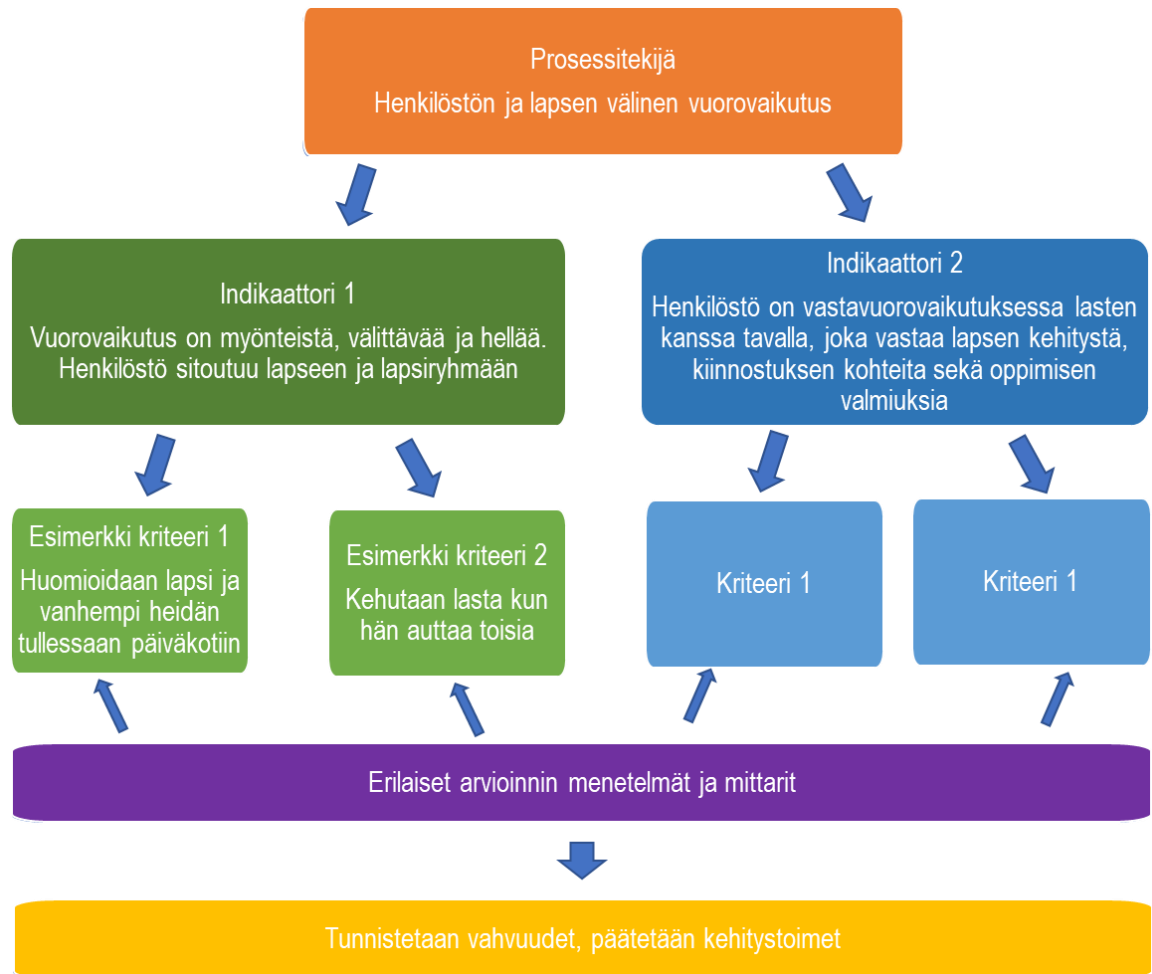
Prosessitekijä
Henkilöstön ja lapsen välinen vuorovaikutus

Indikaattori 1
Vuorovaikutus on myönteistä, välittävää ja hellää. Henkilöstö sitoutuu lapseen ja lapsiryhmään

Indikaattori 2
Henkilöstö on vastavuorovaikutuksessa lasten kanssa tavalla, joka vastaa lapsen kehitystä, kiinnostuksen kohteita sekä oppimisen valmiuksia

Esimerkki kriteeri 1
Huomioidaan lapsi ja vanhempi heidän tullessaan päiväkotiin

Esimerkki kriteeri 2
Kehutaan lasta kun hän auttaa toisia

Kriteeri 1

Kriteeri 1

Erilaiset arvioinnin menetelmät ja mittarit

Tunnistetaan vahvuudet, päätetään kehitystoimet